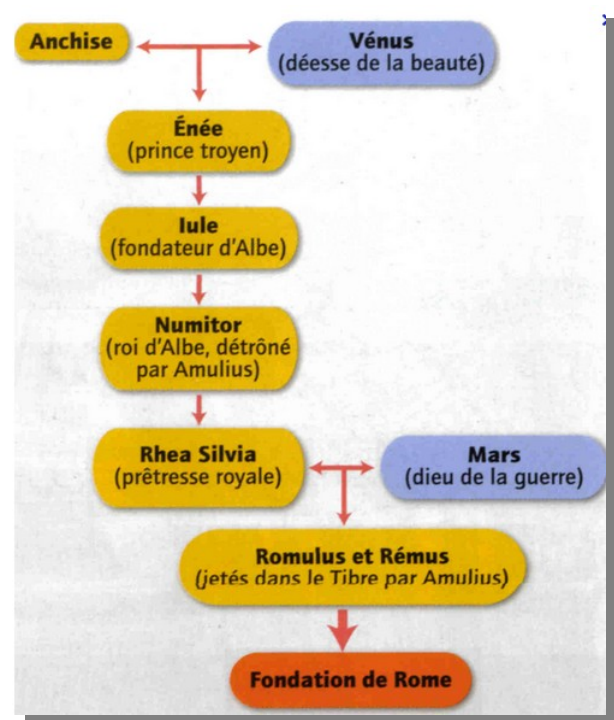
Anchise

Vénus
(déesse de la beauté)

Énée
(prince troyen)

Iule
(fondateur d'Albe)

Numitor
(roi d'Albe, détrôné par Amulius)

Rhea Silvia
(prêtresse royale)

Mars
(dieu de la guerre)

Romulus et Rémus
(jetés dans le Tibre par Amulius)

Fondation de Rome